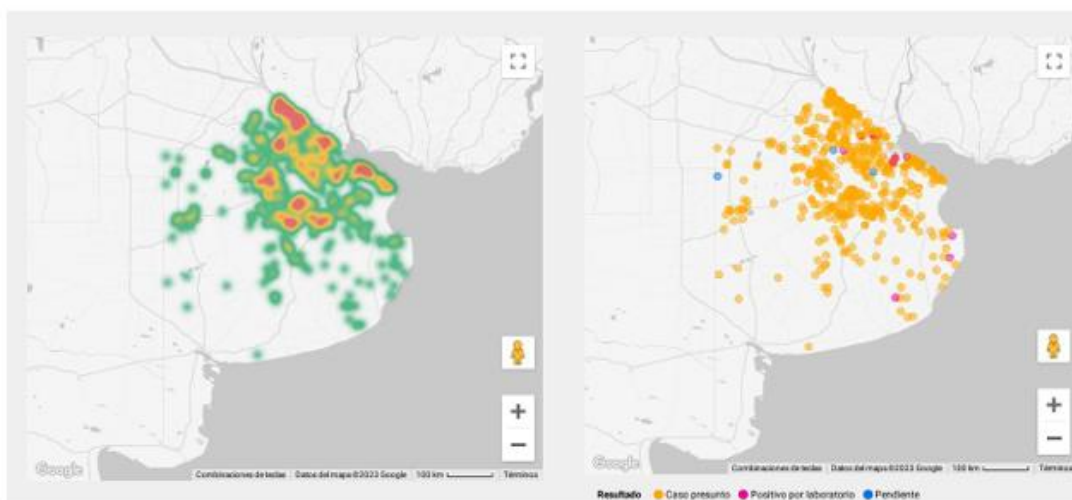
Google Combinaciones de teclas Datos del mapa ©2023 Google 100 km Términos

+
−

Google Combinaciones de teclas Datos del mapa ©2023 Google 100 km Términos

+
−

Resultado Caso presunto Positivo por laboratorio Pendiente